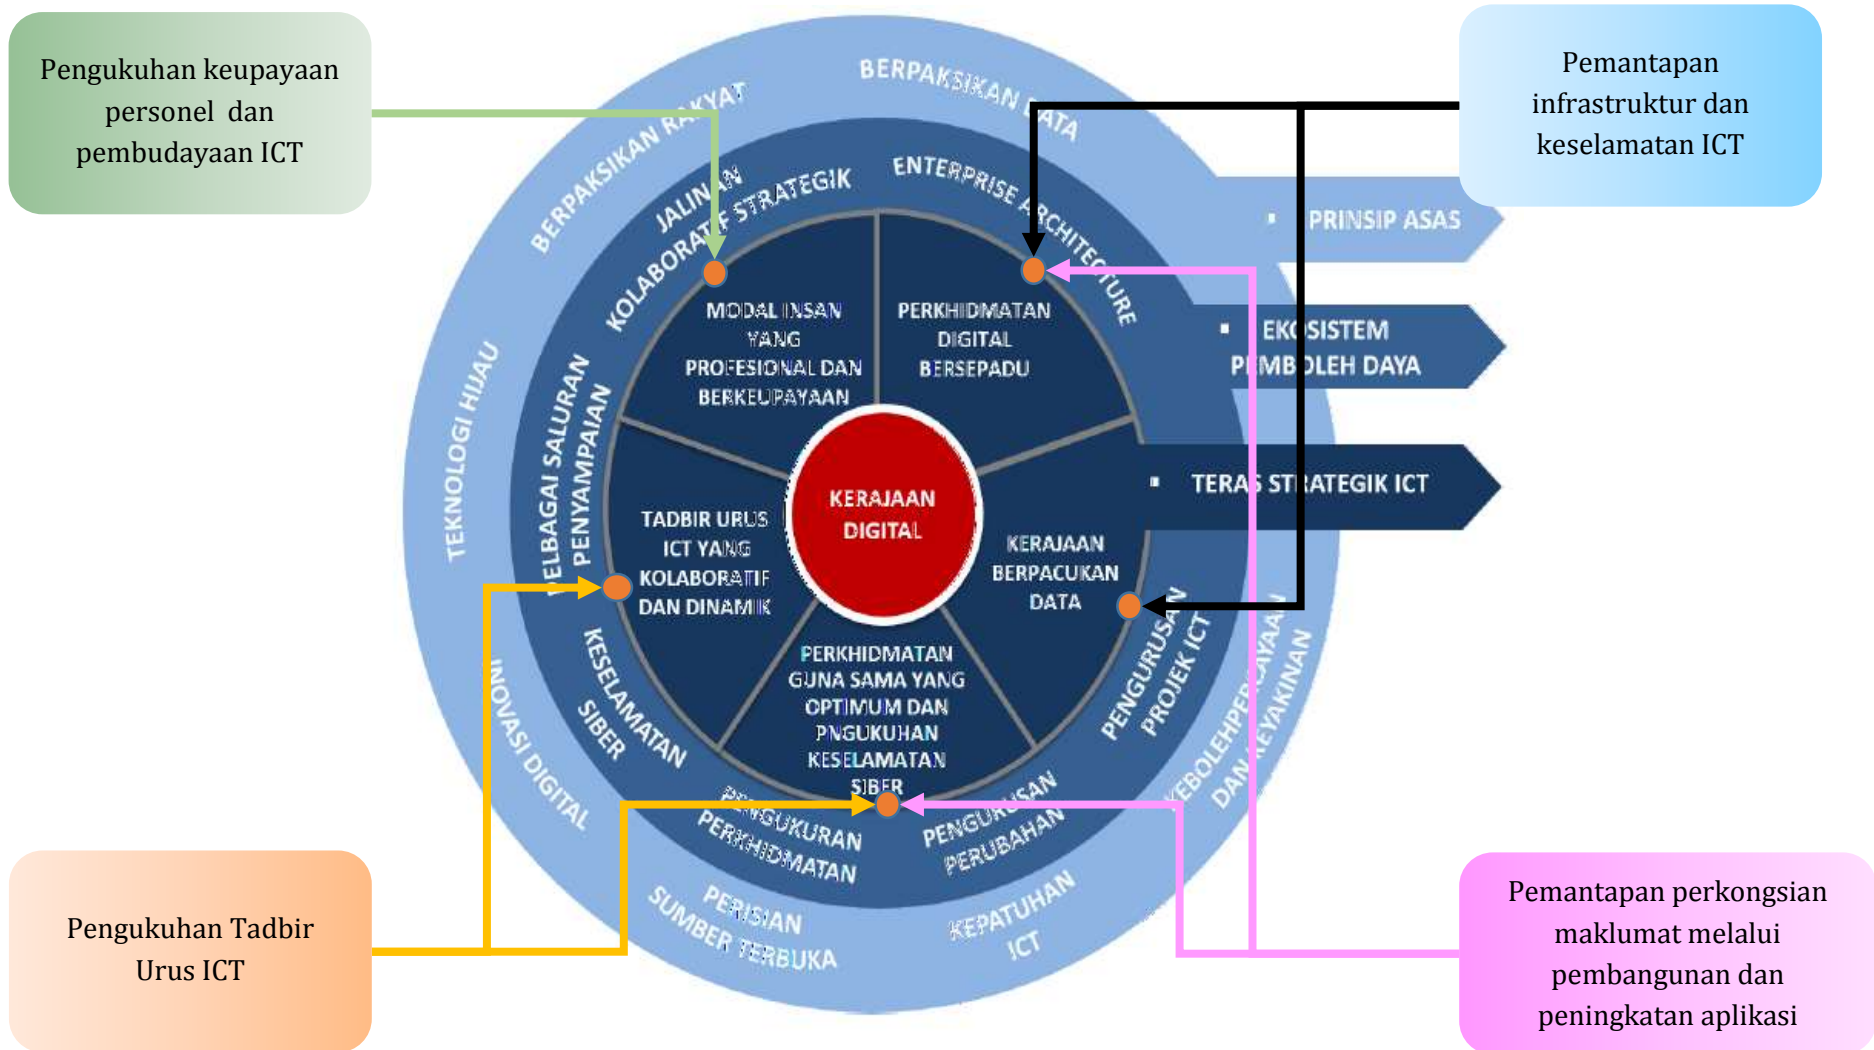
Pengukuhan keupayaan personel dan pembudayaan ICT

Pemantapan infrastruktur dan keselamatan ICT

BERPAKSIKAN RAKYAT

BERPAKSIKAN DATA

JALINAN KOLABORATIF STRATEGIK

ENTERPRISE ARCHITECTURE

PRINSIP ASAS

EKOSISTEM PEMBOLEH DAYA

TERAS STRATEGIK ICT

MODAL INSAN YANG PROFESIONAL DAN BERKEUPAYAAN

PERKHIDMATAN DIGITAL BERSEPADU

TEKNOLOGI HIJAU

PELBAGAI SALURAN PENYAMPAIAN

KERAJAAN DIGITAL

TADBIR URUS ICT YANG KOLABORATIF DAN DINAMIK

KERAJAAN BERPACUKAN DATA

PERKHIDMATAN GUNA SAMA YANG OPTIMUM DAN PNGUKUHAN KESELAMATAN SIBER

KESELAMATAN SIBER

PENGURUSAN PROJEK ICT

INOVASI DIGITAL

KEBOLEHPERCAYAAN DAN KEYAKINAN

PENGUKURAN PERKHIDMATAN

PENGURUSAN PERUBAHAN

PERISIAN SUMBER TERBUKA

KEPATUHAN ICT

Pengukuhan Tadbir Urus ICT

Pemantapan perkongsian maklumat melalui pembangunan dan peningkatan aplikasi